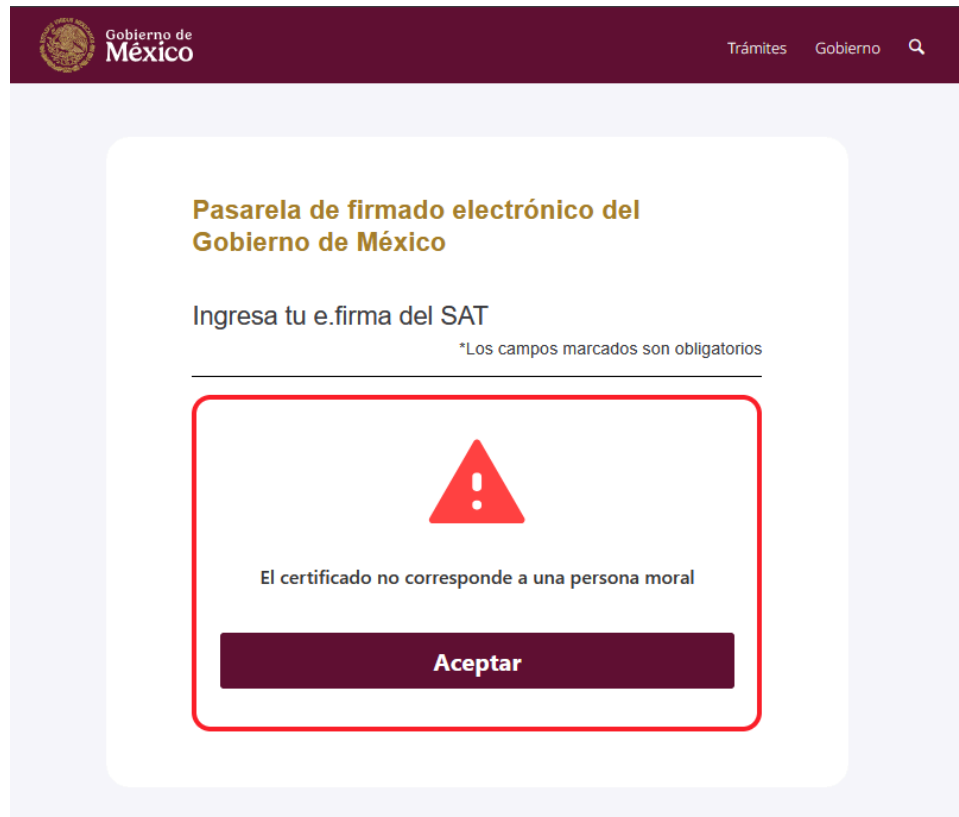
Gobierno de
México

Trámites Gobierno

Pasarela de firmado electrónico del Gobierno de México

Ingresa tu e.firma del SAT

*Los campos marcados son obligatorios

El certificado no corresponde a una persona moral

Aceptar